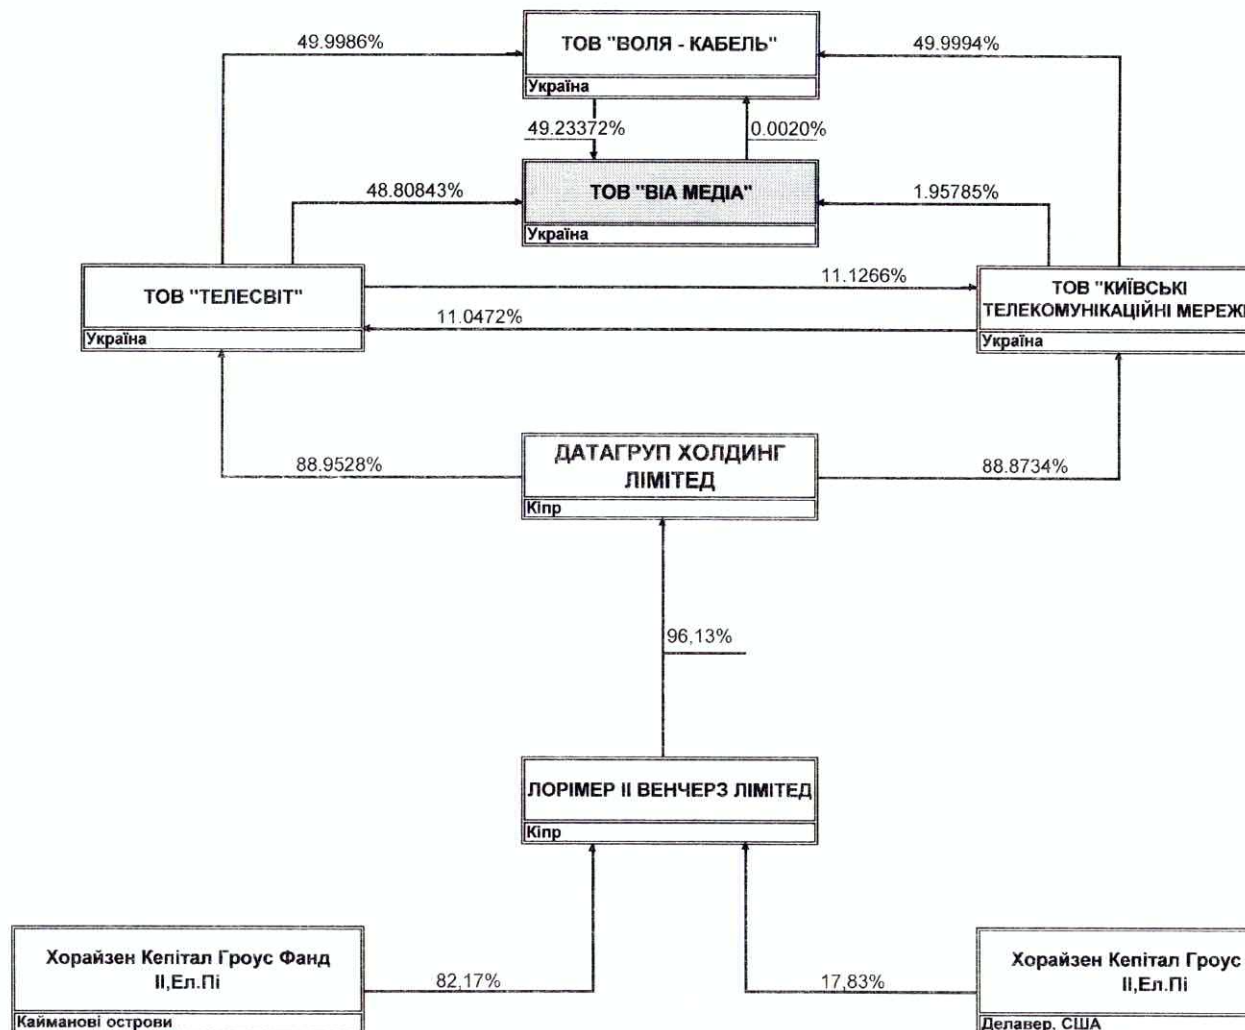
49.9986%

ТОВ "ВОЛЯ - КАБЕЛЬ"
Україна

49.9994%

49.23372%

0.0020%

48.80843%

ТОВ "ВІА МЕДІА"
Україна

1.95785%

ТОВ "ТЕЛЕСВІТ"
Україна

11.1266%

11.0472%

ТОВ "КИЇВСЬКІ ТЕЛЕКОМУНІКАЦІЙНІ МЕРЕЖ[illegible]
Україна

88.9528%

ДАТАГРУП ХОЛДИНГ ЛІМІТЕД
Кіпр

88.8734%

96,13%

ЛОРІМЕР II ВЕНЧЕРЗ ЛІМІТЕД
Кіпр

Хорайзен Кепітал Гроус Фанд II,Ел.Пі
Кайманові острови

82,17%

17,83%

Хорайзен Кепітал Гроус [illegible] II,Ел.Пі
Делавер, США